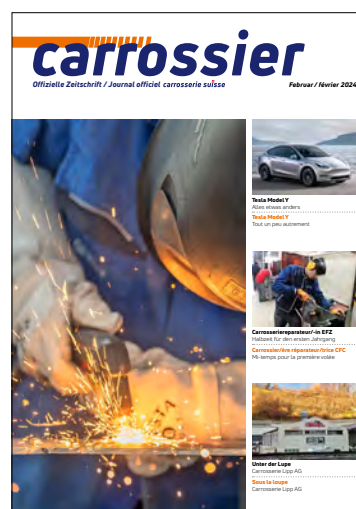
carrossier

Offizielle Zeitschrift / Journal officiel carrosserie suisse

Februar / février 2024

Tesla Model Y
Alles etwas anders

Tesla Model Y
Tout un peu autrement

Carrosseriereparateur/-in EFZ
Halbzeit für den ersten Jahrgang

Carrossier/ère réparateur/trice CFC
Mi-temps pour la première volée

Unter der Lupe
Carrosserie Lipp AG

Sous la loupe
Carrosserie Lipp AG